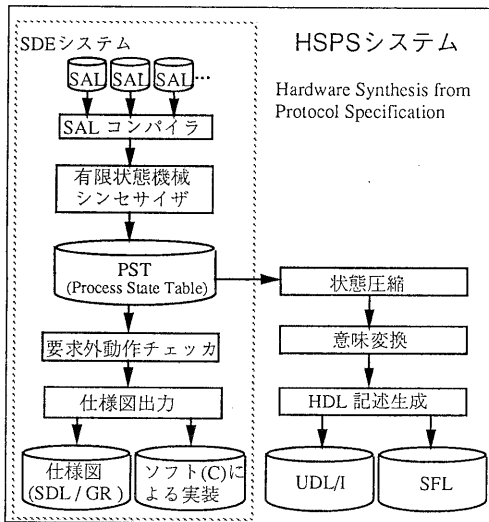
SDEシステム

HSPSシステム

Hardware Synthesis from Protocol Specification

SAL SAL SAL…

SAL コンパイラ

有限状態機械 シンセサイザ

PST (Process State Table)

状態圧縮

意味変換

HDL 記述生成

要求外動作チェッカ

仕様図出力

仕様図 (SDL / GR)

ソフト(C)による実装

UDL/I

SFL